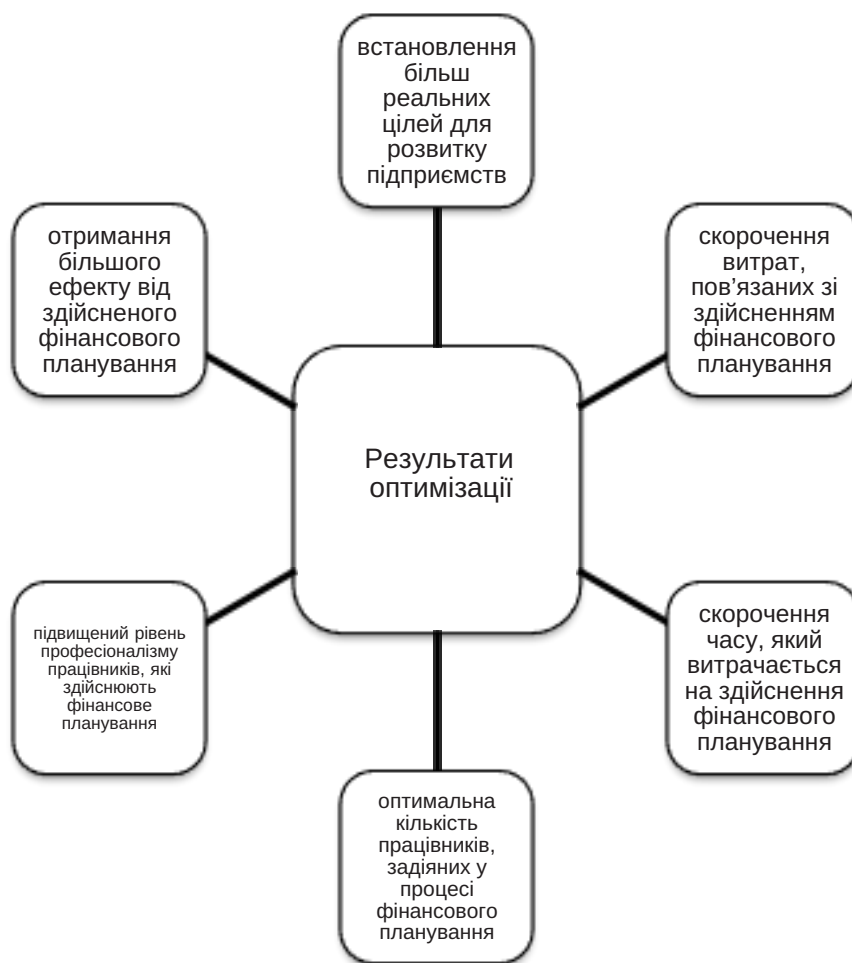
встановлення більш реальних цілей для розвитку підприємств

отримання більшого ефекту від здійсненого фінансового планування

скорочення витрат, пов'язаних зі здійсненням фінансового планування

Результати оптимізації

підвищений рівень професіоналізму працівників, які здійснюють фінансове планування

скорочення часу, який витрачається на здійснення фінансового планування

оптимальна кількість працівників, задіяних у процесі фінансового планування